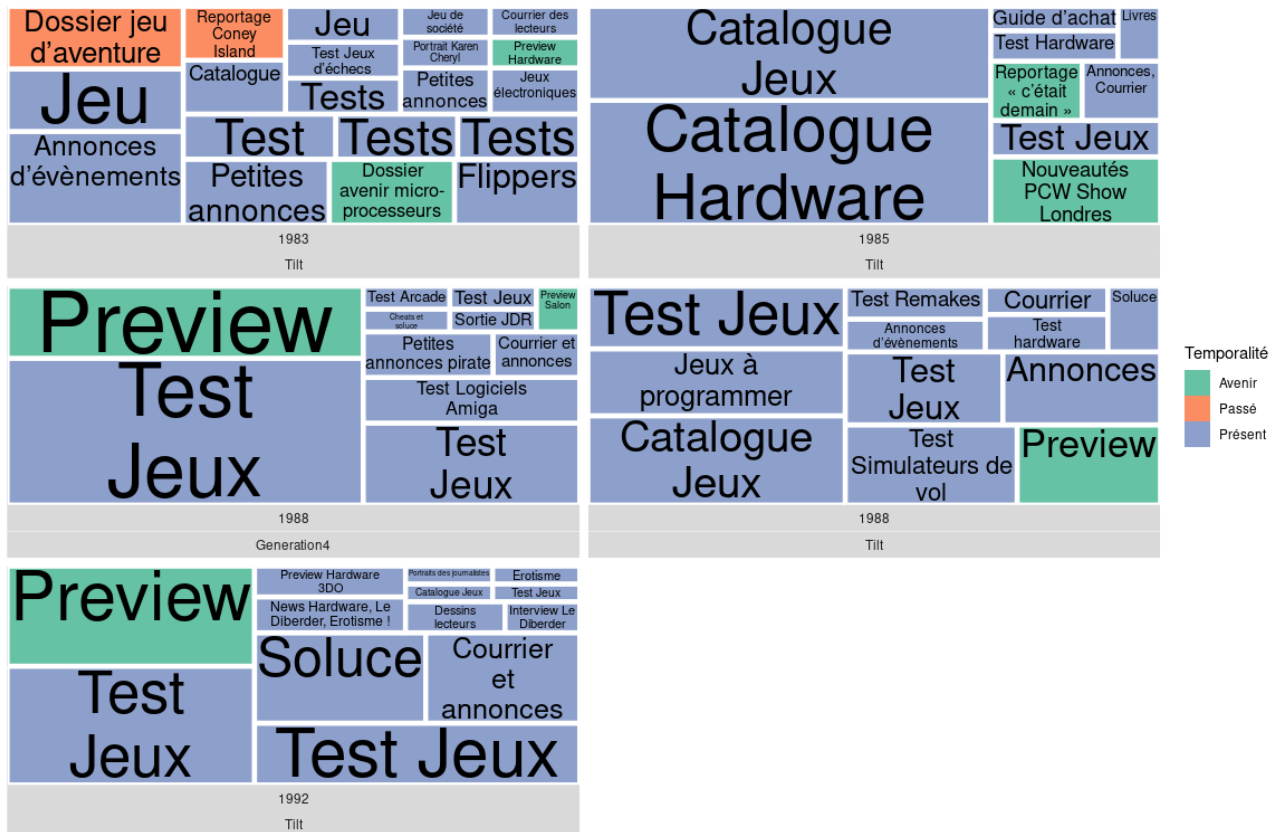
Dossier jeu d'aventure
Reportage Coney Island
Jeu
Jeu de société
Courrier des lecteurs
Test Jeux d'échecs
Portrait Karen Cheryl
Preview Hardware
Catalogue
Jeu
Tests
Petites annonces
Jeux électroniques
Annonces d'évènements
Test
Tests
Tests
Petites annonces
Dossier avenir microprocesseurs
Flippers
1983
Tilt

Catalogue Jeux
Guide d'achat
Livres
Test Hardware
Reportage « c'était demain »
Annonces, Courrier
Catalogue Hardware
Test Jeux
Nouveautés PCW Show Londres
1985
Tilt

Preview
Test Arcade
Test Jeux
Preview Salon
Cheats et soluce
Sortie JDR
Test Jeux
Petites annonces pirate
Courrier et annonces
Test Logiciels Amiga
Test Jeux
1988
Generation4

Test Jeux
Test Remakes
Courrier
Soluce
Annonces d'évènements
Test hardware
Jeux à programmer
Test Jeux
Annonces
Catalogue Jeux
Test Simulateurs de vol
Preview
1988
Tilt

Temporalité
Avenir
Passé
Présent

Preview
Preview Hardware 3DO
Portraits des journalistes
Erotisme
Catalogue Jeux
Test Jeux
News Hardware, Le Diberder, Erotisme !
Dessins lecteurs
Interview Le Diberder
Test Jeux
Soluce
Courrier et annonces
Test Jeux
1992
Tilt